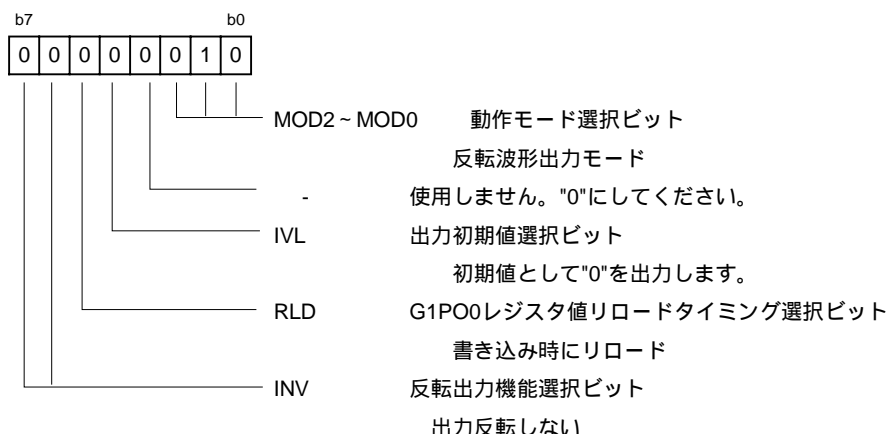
b7 b0

| 0 | 0 | 0 | 0 | 0 | 0 | 1 | 0 |
|---|---|---|---|---|---|---|---|

MOD2 ~ MOD0 動作モード選択ビット

反転波形出力モード

- 使用しません。"0"にしてください。

IVL 出力初期値選択ビット

初期値として"0"を出力します。

RLD G1PO0レジスタ値リロードタイミング選択ビット

書き込み時にリロード

INV 反転出力機能選択ビット

出力反転しない